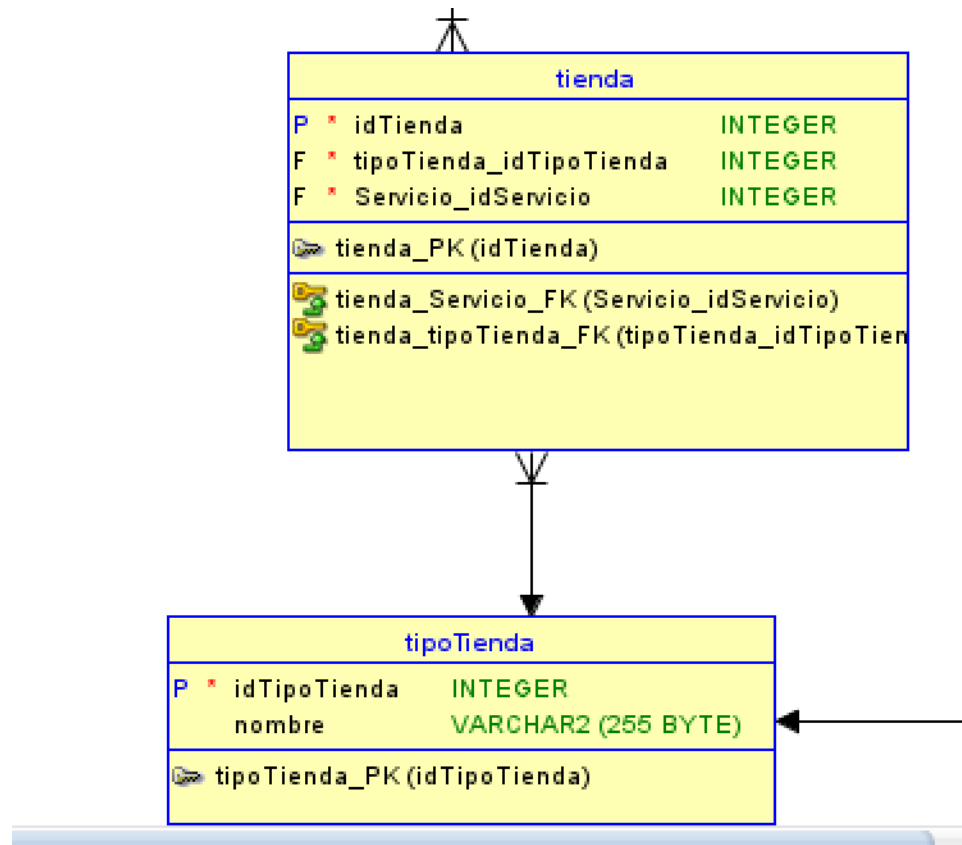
tienda

| | | | |
|---|---|---|---|
| P | * | idTienda | INTEGER |
| F | * | tipoTienda_idTipoTienda | INTEGER |
| F | * | Servicio_idServicio | INTEGER |

tienda_PK (idTienda)

tienda_Servicio_FK (Servicio_idServicio)
tienda_tipoTienda_FK (tipoTienda_idTipoTien

tipoTienda

| | | | |
|---|---|---|---|
| P | * | idTipoTienda | INTEGER |
| | | nombre | VARCHAR2 (255 BYTE) |

tipoTienda_PK (idTipoTienda)